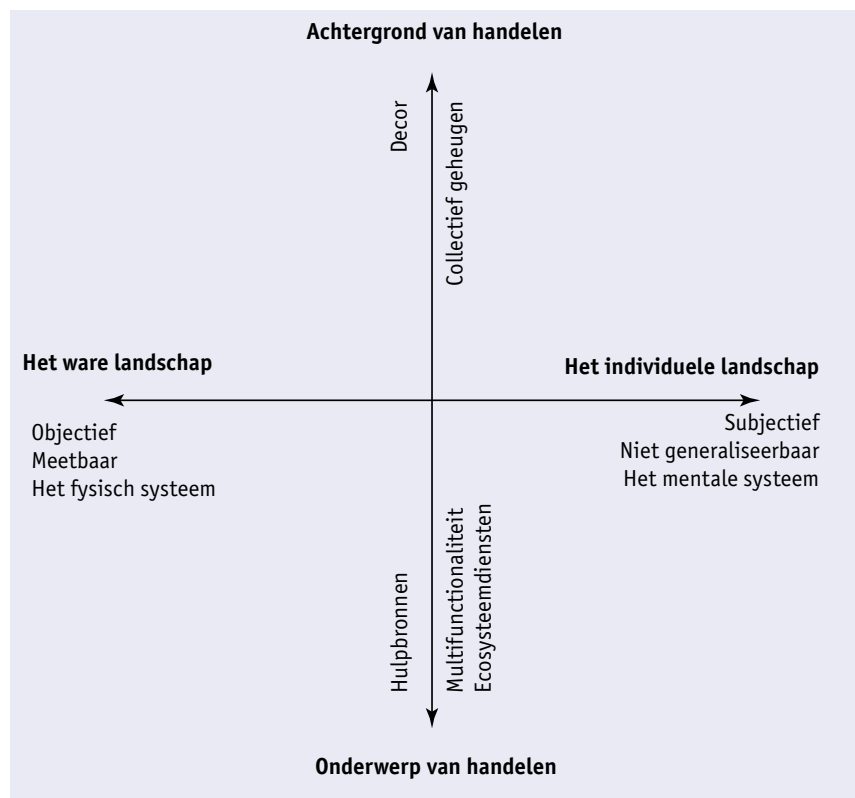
Achtergrond van handelen

Decor

Collectief geheugen

Het ware landschap

Objectief
Meetbaar
Het fysisch systeem

Het individuele landschap

Subjectief
Niet generaliseerbaar
Het mentale systeem

Hulpbronnen

Multifunctionaliteit
Ecosysteemdiensten

Onderwerp van handelen